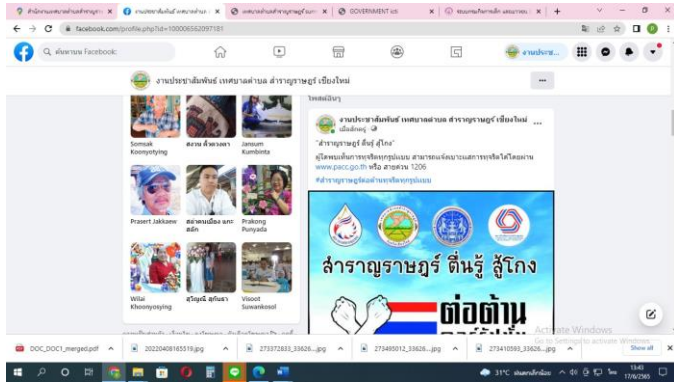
สำนักงานเทศบาลตำบลสำราญราษฎร์ | งานประชาสัมพันธ์ เทศบาลตำบล | เทศบาลตำบลสำราญราษฎร์ | GOVERNMENT | ระบบคณะกรรมการ

facebook.com/profile.php?id=100006562097181

ค้นหาบน Facebook

งานประชาสัมพันธ์ เทศบาลตำบล สำราญราษฎร์ เชียงใหม่

Somsak Koonyotying

สงวน คำดวงสา

Jansum Kumbinta

Prasert Jakkaew

สง่าดนเมือง แกะสลัก

Prakong Punyada

Wilai Khoonyosying

สุวิญญ์ สุทันรา

Visoot Suwankosol

โพสต์ปักหมุด

งานประชาสัมพันธ์ เทศบาลตำบล สำราญราษฎร์ เชียงใหม่

"สำราญราษฎร์ ตื่นรู้ สู้โกง"

ผู้ใดพบเห็นการทุจริตทุกรูปแบบ สามารถแจ้งเบาะแสการทุจริตได้โดยผ่าน www.pacc.go.th หรือ สายด่วน 1206

#สำราญราษฎร์ต่อต้านการทุจริตทุกรูปแบบ

สำราญราษฎร์ ตื่นรู้ สู้โกง

ต่อต้าน

Activate Windows
Go to Settings to activate Windows.

DOC_DOC1_merged.pdf | 20220408165519.jpg | 273372633_33626....jpg | 273495012_33626....jpg | 273410593_33626....jpg | Show all

31°C เมฆเป็นส่วนมาก 13:43 17/6/2565